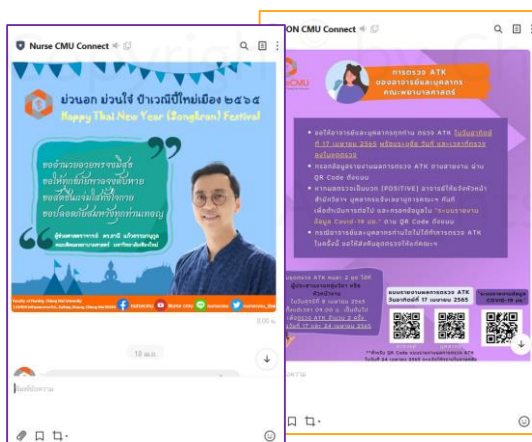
Nurse CMU Connect

ม่วนดี ม่วนใจ๋ ปี๋ใหม่เมือง ๒๕๖๕
Happy Thai New Year (Songkran) Festival

ขอจ้างมงานพรงหวัยสุข
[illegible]

ผู้ช่วยศาสตราจารย์ ดร.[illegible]
คณบดีคณะพยาบาลศาสตร์ มหาวิทยาลัยเชียงใหม่

Faculty of Nursing, Chiang Mai University

10 เม.ย.

ON CMU Connect

CMU

การตรวจ ATK
ของอาจารย์และบุคลากร
คณะพยาบาลศาสตร์

ขอให้อาจารย์และบุคลากรทุกท่าน ตรวจ ATK ในวันอาทิตย์ที่ 17 เมษายน 2565 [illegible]

กรอกข้อมูลรายงานผลการตรวจ ATK ตามช่องทาง ผ่าน QR Code ด้านล่าง

หากผลตรวจเป็นบวก (POSITIVE) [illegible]

กรณีอาจารย์และบุคลากรท่านใดไม่ได้การตรวจ ATK ในครั้งนี้ ขอให้ส่งคืนชุดตรวจได้ที่คณะ

แบบรายงานผลการตรวจ ATK วันอาทิตย์ที่ 17 เมษายน 2565

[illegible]